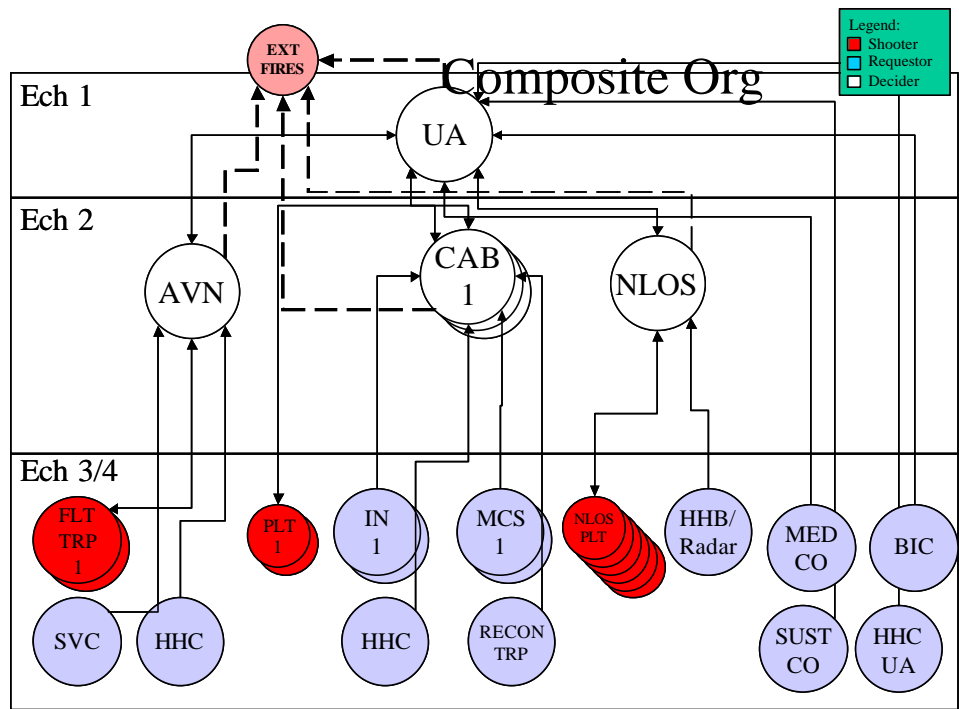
Composite Org

Legend:
Shooter
Requestor
Decider

EXT FIRES

Ech 1

UA

Ech 2

AVN

CAB 1

NLOS

Ech 3/4

FLT TRP 1

PLT 1

IN 1

MCS 1

NLOS PLT

HHB/ Radar

MED CO

BIC

SVC

HHC

HHC

RECON TRP

SUST CO

HHC UA